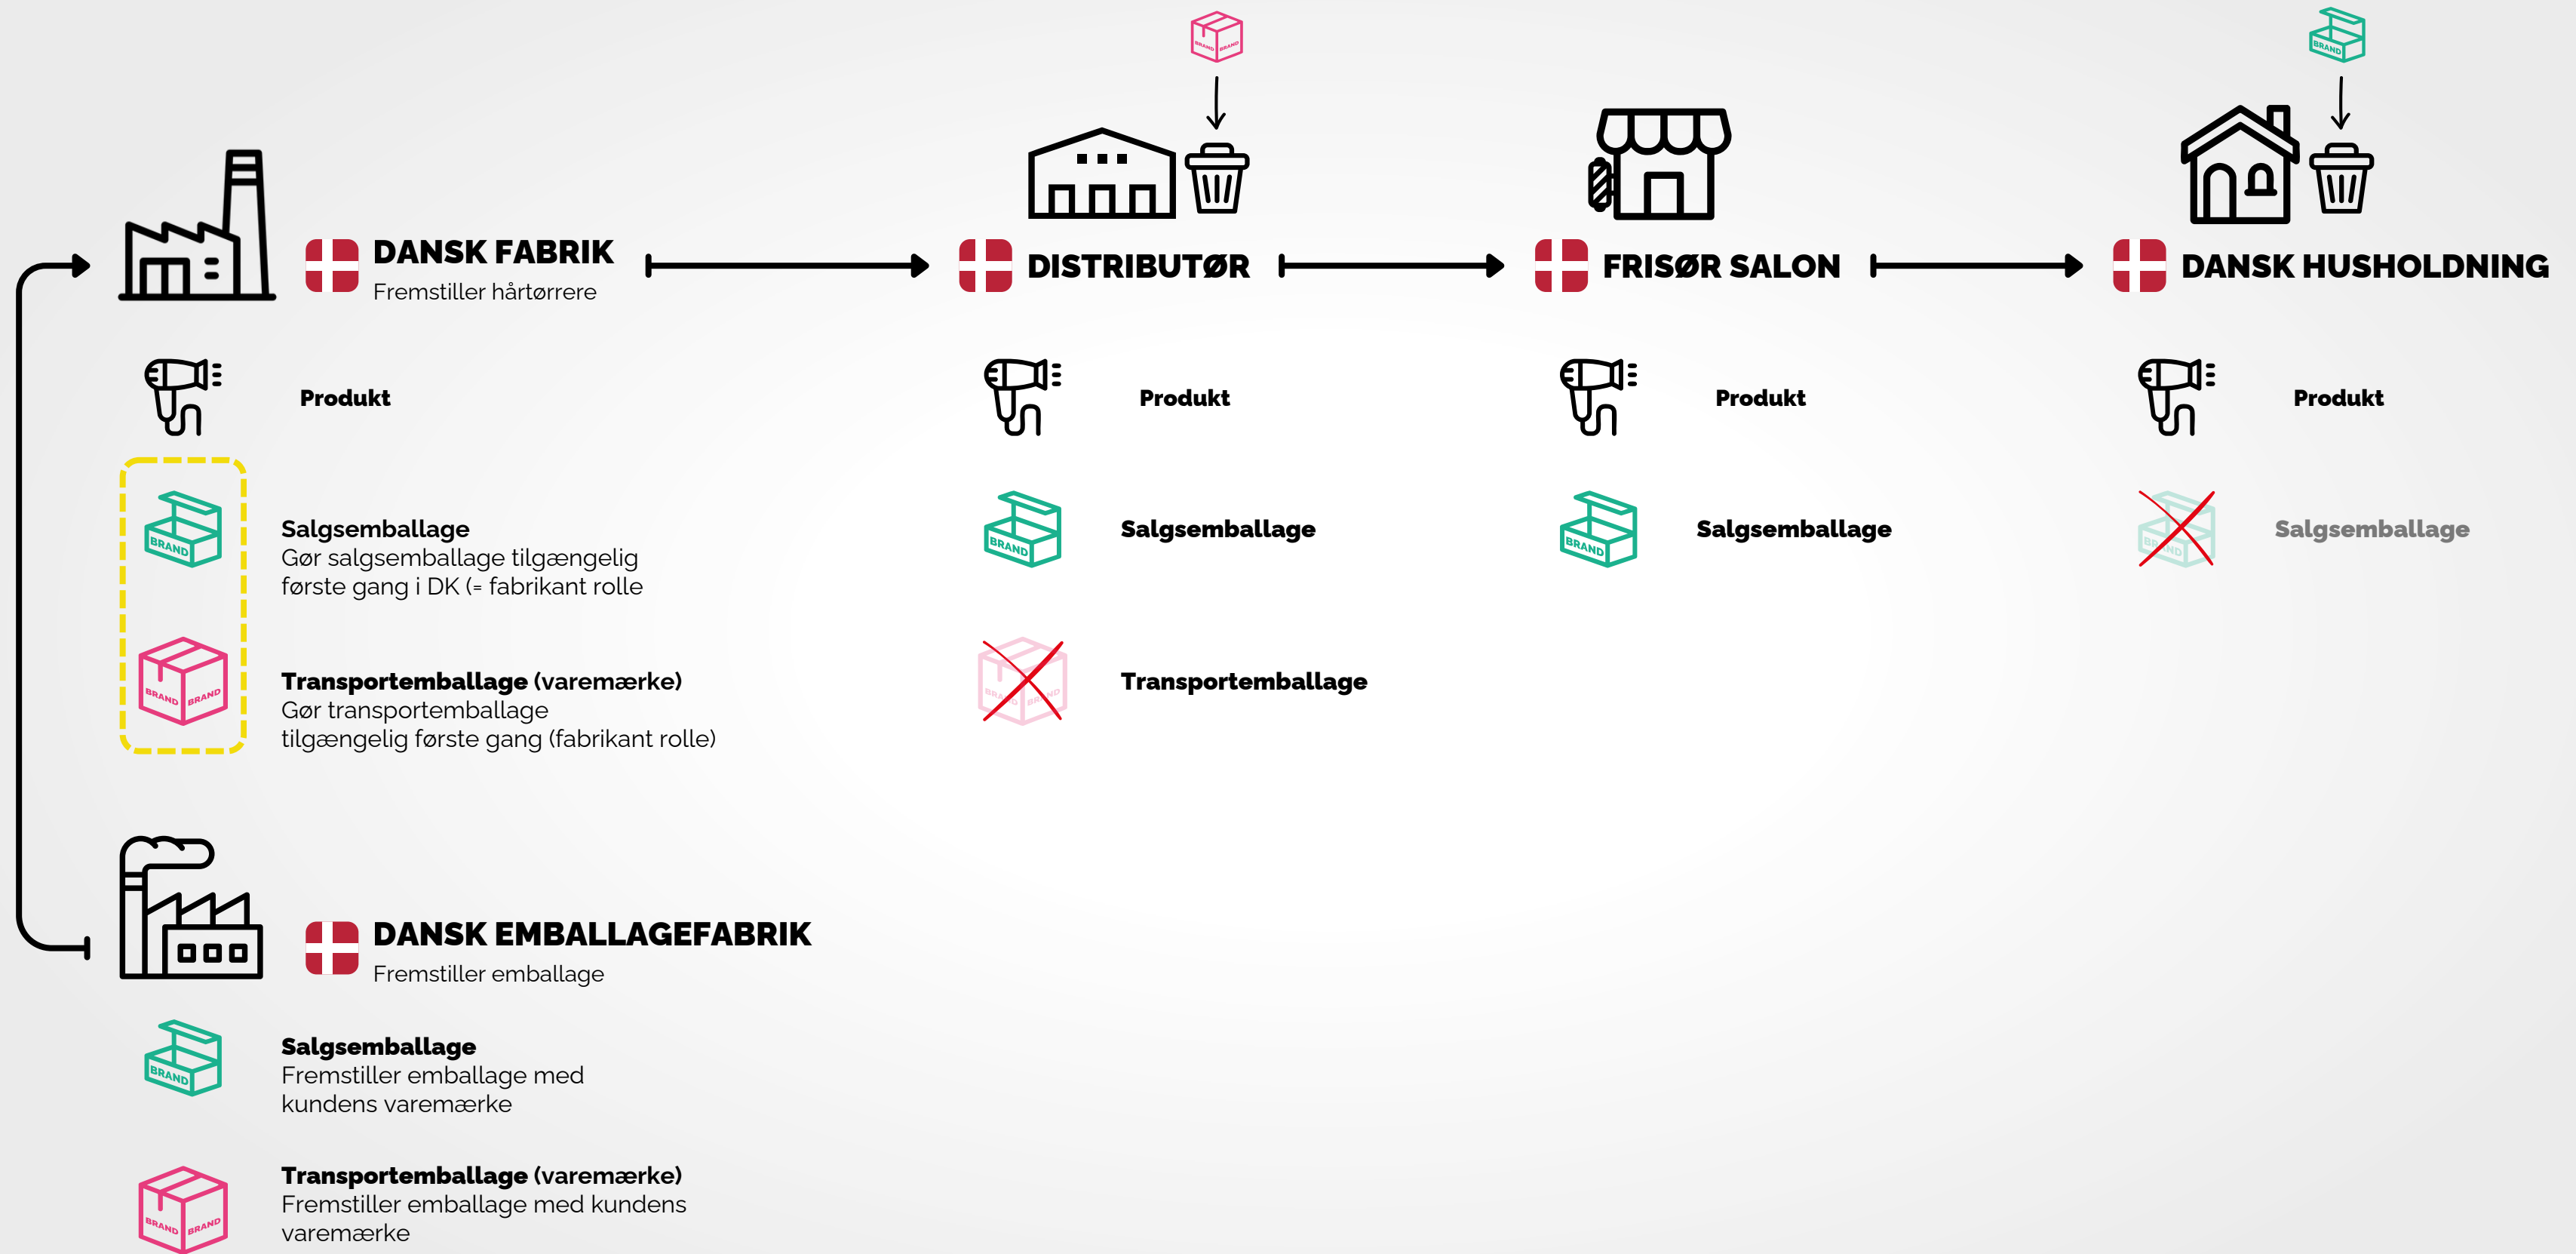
DANSK FABRIK
Fremstiller hårtørrere

DISTRIBUTØR

FRISØR SALON

DANSK HUSHOLDNING

Produkt

Produkt

Produkt

Produkt

BRAND

Salgsemballage
Gør salgsemballage tilgængelig første gang i DK (= fabrikant rolle

BRAND

Salgsemballage

BRAND

Salgsemballage

Salgsemballage

BRAND BRAND

Transportemballage (varemærke)
Gør transportemballage tilgængelig første gang (fabrikant rolle)

Transportemballage

DANSK EMBALLAGEFABRIK
Fremstiller emballage

BRAND

Salgsemballage
Fremstiller emballage med kundens varemærke

BRAND BRAND

Transportemballage (varemærke)
Fremstiller emballage med kundens varemærke